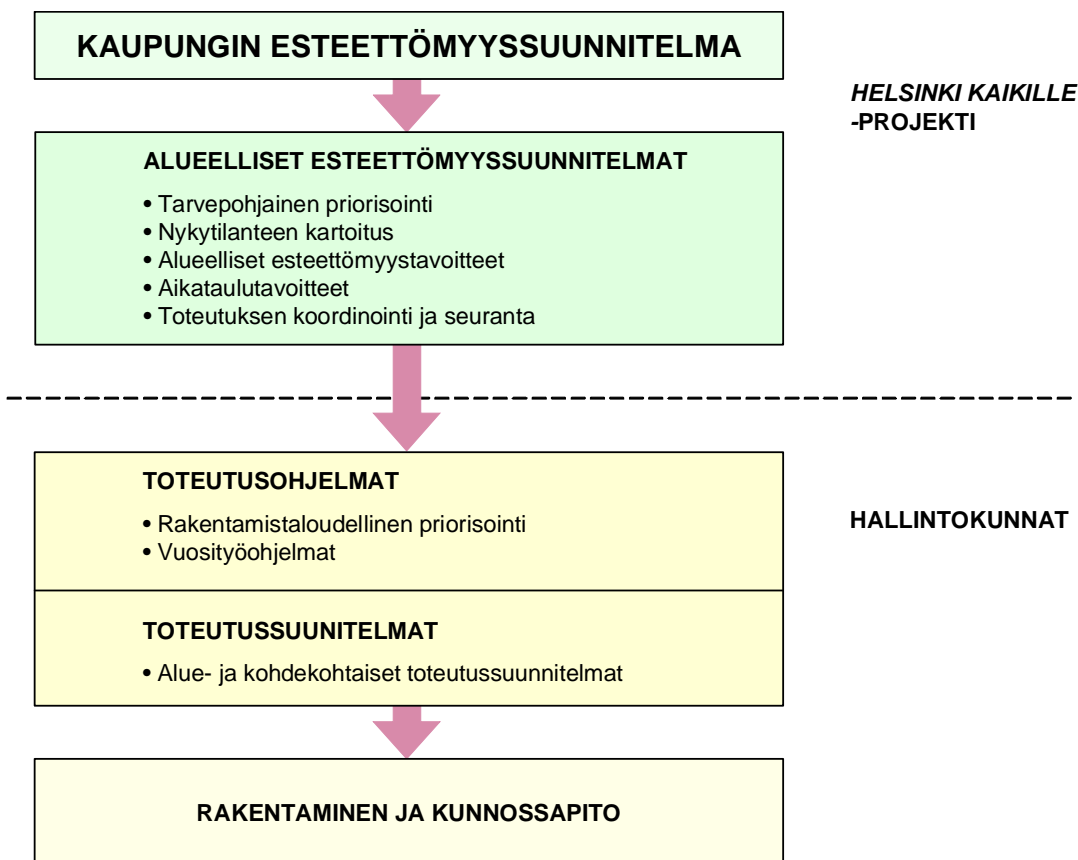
KAUPUNGIN ESTEETTÖMYYSSUUNNITELMA

HELSINKI KAIKILLE -PROJEKTI

ALUEELLISET ESTEETTÖMYYSSUUNNITELMAT

• Tarvepohjainen priorisointi
• Nykytilanteen kartoitus
• Alueelliset esteettömyystavoitteet
• Aikataulutavoitteet
• Toteutuksen koordinointi ja seuranta

TOTEUTUSOHJELMAT

• Rakentamistaloudellinen priorisointi
• Vuosityöohjelmat

HALLINTOKUNNAT

TOTEUTUSSUUNITELMAT

• Alue- ja kohdekohtaiset toteutussuunnitelmat

RAKENTAMINEN JA KUNNOSSAPITO